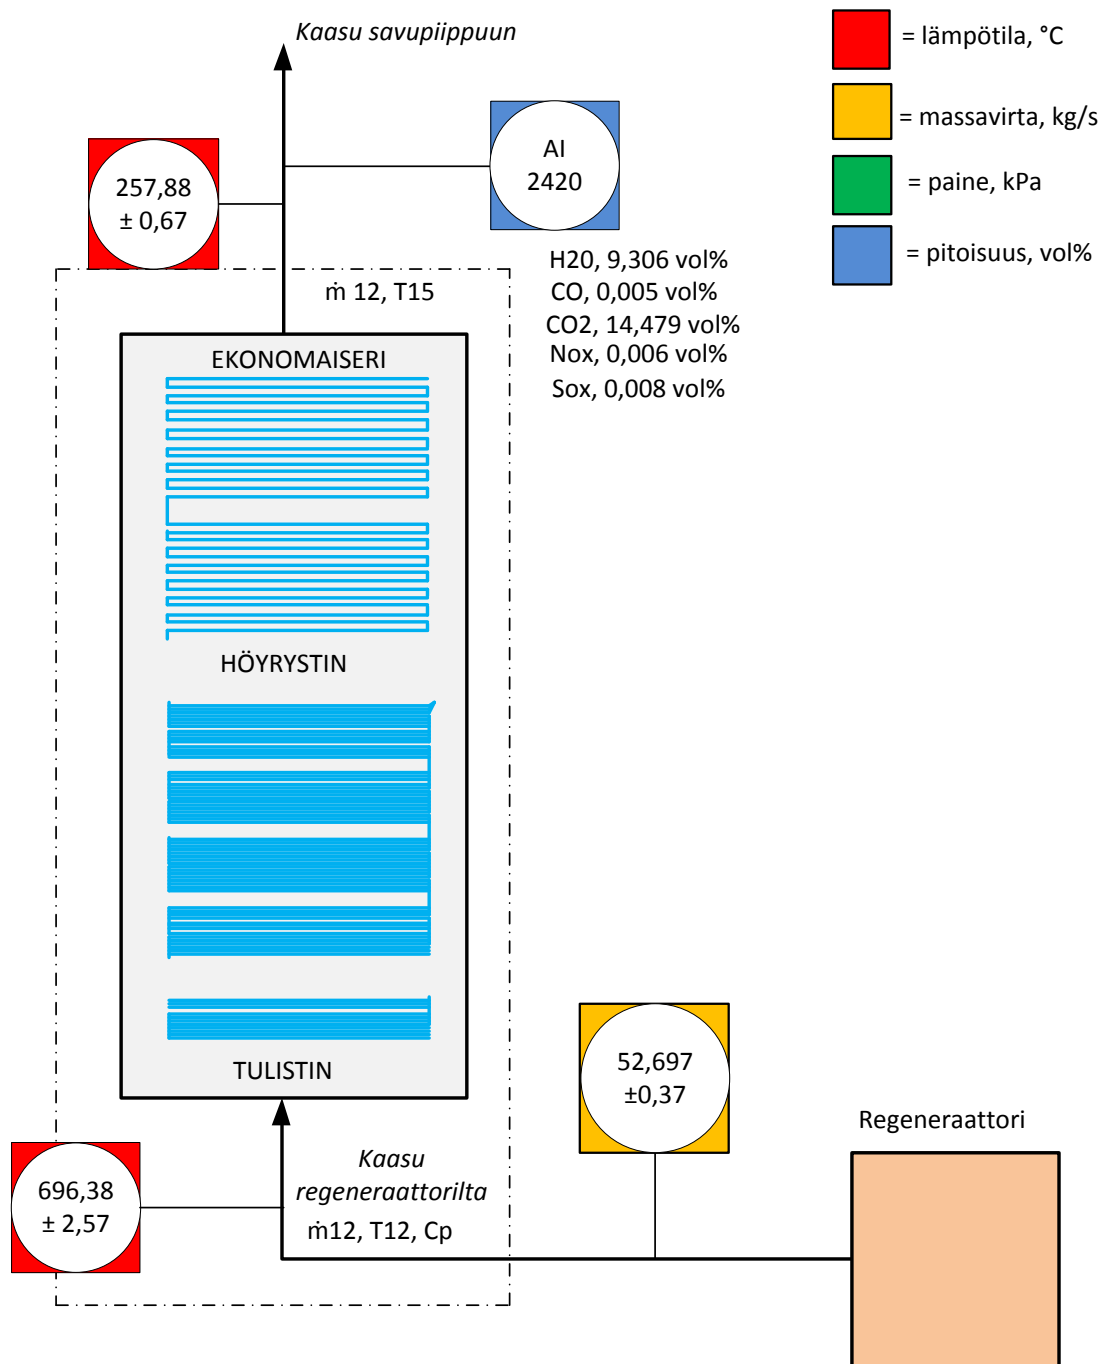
Kaasu savupiippuun

= lämpötila, °C

= massavirta, kg/s

= paine, kPa

= pitoisuus, vol%

257,88
± 0,67

AI
2420

H20, 9,306 vol%
CO, 0,005 vol%
CO2, 14,479 vol%
Nox, 0,006 vol%
Sox, 0,008 vol%

ṁ 12, T15

EKONOMAISERI

HÖYRYSTIN

TULISTIN

52,697
±0,37

Regeneraattori

696,38
± 2,57

Kaasu
regeneraattorilta
ṁ12, T12, Cp